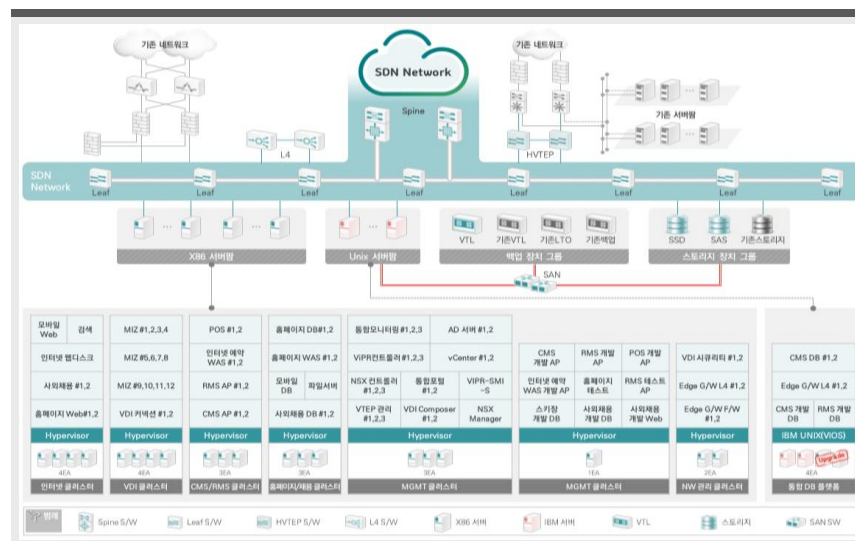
기존 네트워크

SDN Network

기존 네트워크

Spine

L4

기존 서버팜

HVTEP

SDN Network

Leaf Leaf Leaf Leaf Leaf Leaf Leaf Leaf

X86 서버팜

Unix 서버팜

VTL 기존VTL 기존LTO 기존백업

백업 장치 그룹

SSD SAS 기존스토리지

스토리지 장치 그룹

SAN

| 모바일 Web | 검색 |
|---|---|
| 인터넷 웹디스크 | |
| 사회채용 #1,2 | |
| 홈페이지 Web#1,2 | |

Hypervisor

4EA

인터넷 클러스터

MIZ #1,2,3,4
MIZ #5,6,7,8
MIZ #9,10,11,12
VDI 커넥션 #1,2

Hypervisor

4EA

VDI 클러스터

POS #1,2
인터넷 예약 WAS #1,2
RMS AP #1,2
CMS AP #1,2

Hypervisor

3EA

CMS/RMS 클러스터

홈페이지 DB#1,2
홈페이지 WAS #1,2
모바일 DB | 파일서버
사회채용 DB #1,2

Hypervisor

3EA

홈페이지/파일 클러스터

통합모니터링 #1,2,3 | AD 서버 #1,2
ViPR컨트롤러 #1,2,3 | vCenter #1,2
NSX 컨트롤러 #1,2,3 | 통합포털 #1,2 | VIPR-SMI-S
VTEP 관리 #1,2,3 | VDI Composer #1,2 | NSX Manager

Hypervisor

3EA

MGMT 클러스터

CMS 개발 AP | RMS 개발 AP | POS 개발 AP
인터넷 예약 WAS 개발 AP | 홈페이지 테스트 | RMS 테스트 AP
스키장 개발 DB | 사회채용 개발 DB | 사회채용 개발 Web

Hypervisor

1EA

MGMT 클러스터

VDI 시큐리티 #1,2
Edge G/W L4 #1,2
Edge G/W F/W #1,2

Hypervisor

2EA

NW 관리 클러스터

CMS DB #1,2
Edge G/W L4 #1,2
CMS 개발 DB | RMS 개발 DB

IBM UNIX(VIOS)

4EA

Upgrade

통합 DB 플랫폼

범례 Spine S/W Leaf S/W HVTEP S/W L4 S/W X86 서버 IBM 서버 VTL 스토리지 SAN SW